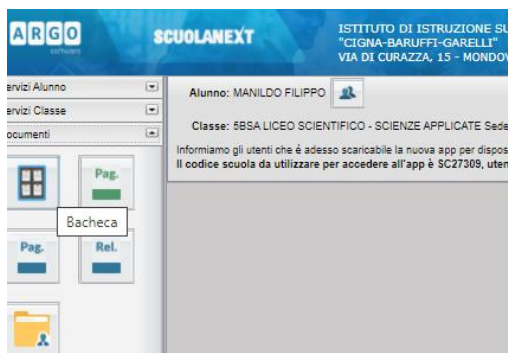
ARGO software

SCUOLANEXT

ISTITUTO DI ISTRUZIONE SU
"CIGNA-BARUFFI-GARELLI"
VIA DI CURAZZA, 15 - MONDOV

ervizi Alunno
ervizi Classe
ocumenti

Pag.

Bacheca

Pag.

Rel.

Alunno: MANILDO FILIPPO

Classe: 5BSA LICEO SCIENTIFICO - SCIENZE APPLICATE Sede

Informiamo gli utenti che è adesso scaricabile la nuova app per dispos
Il codice scuola da utilizzare per accedere all'app è SC27309, uten